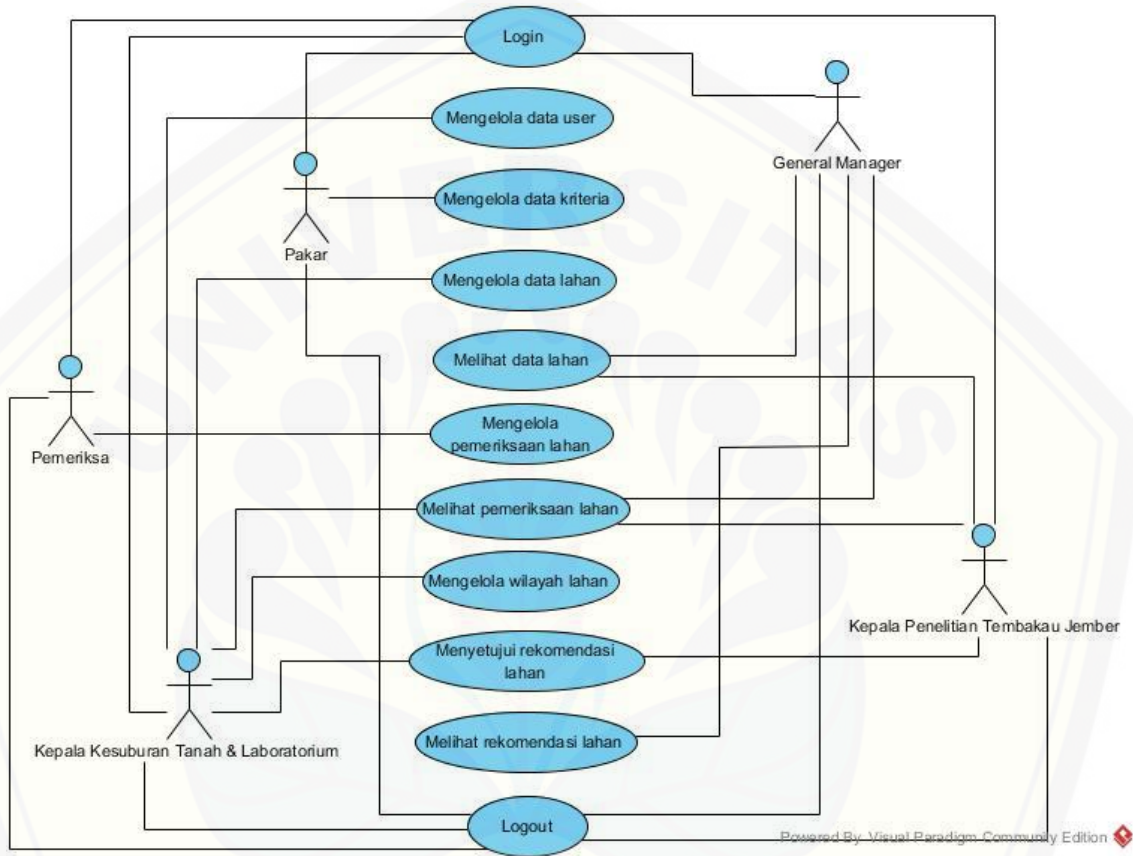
Login

Mengelola data user

Mengelola data kriteria

Mengelola data lahan

Melihat data lahan

Mengelola pemeriksaan lahan

Melihat pemeriksaan lahan

Mengelola wilayah lahan

Menyetujui rekomendasi lahan

Melihat rekomendasi lahan

Logout

Pakar

General Manager

Pemeriksa

Kepala Penelitian Tembakau Jember

Kepala Kesuburan Tanah & Laboratorium

Powered By Visual Paradigm Community Edition